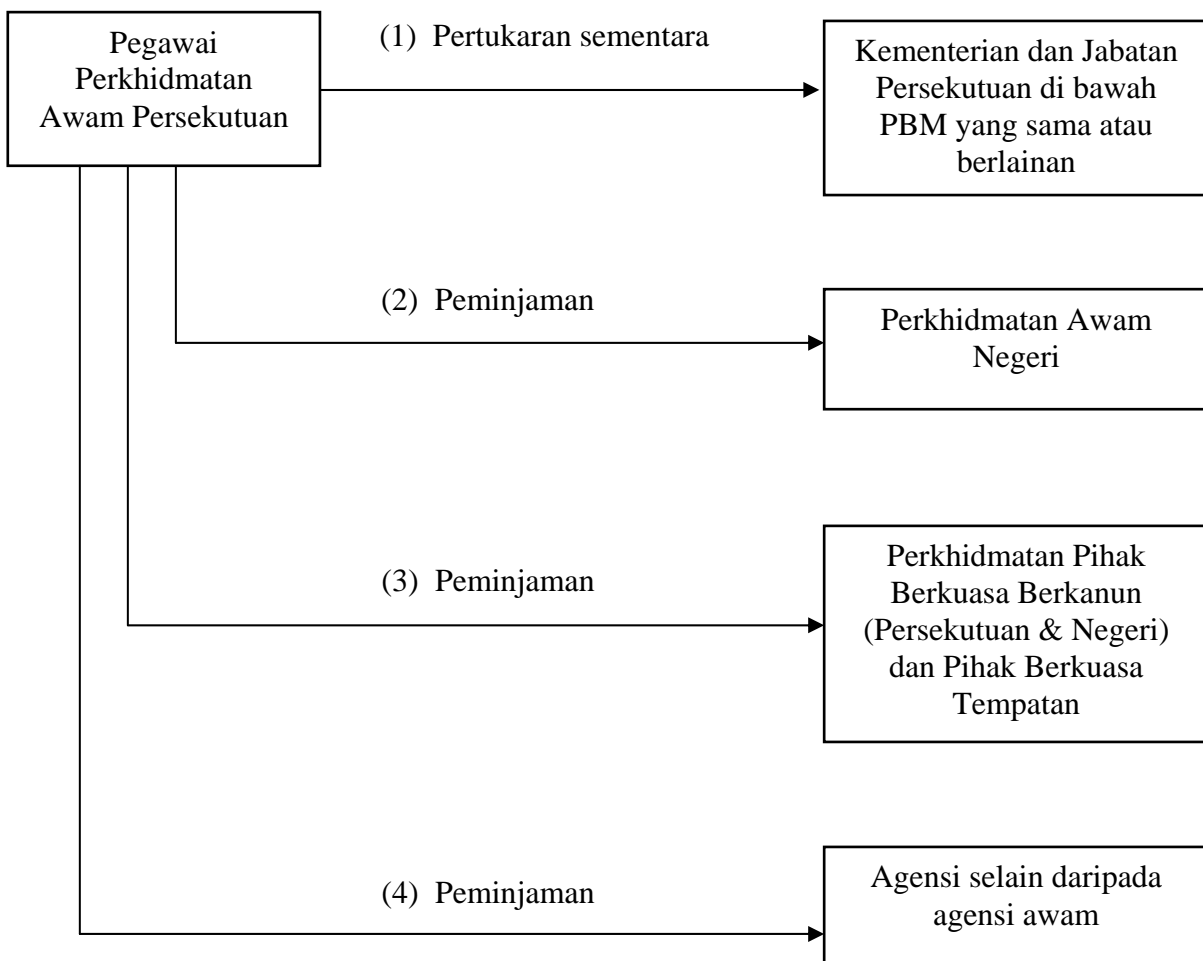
Pegawai Perkhidmatan Awam Persekutuan

(1) Pertukaran sementara

Kementerian dan Jabatan Persekutuan di bawah PBM yang sama atau berlainan

(2) Peminjaman

Perkhidmatan Awam Negeri

(3) Peminjaman

Perkhidmatan Pihak Berkuasa Berkanun (Persekutuan & Negeri) dan Pihak Berkuasa Tempatan

(4) Peminjaman

Agensi selain daripada agensi awam